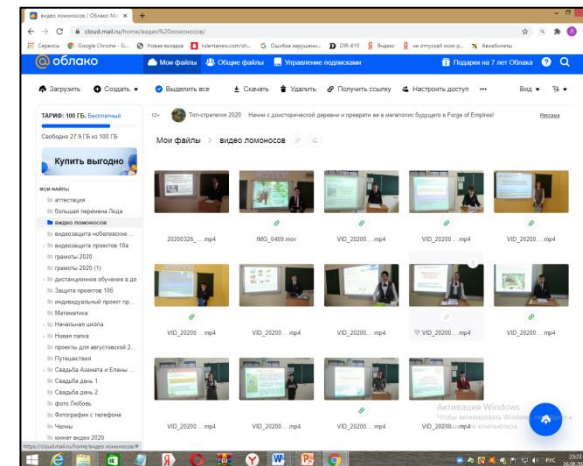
видео ломоносов / Облако Mail ×
cloud.mail.ru/home/видео%20ломоносов/
Сервисы Google Chrome - G... Новая вкладка rutentareev.com/sh... Ошибка нарушени... DIR-615 Яндекс не отпускай меня р... Aвсеболоты
облако
Мои файлы Общие файлы Управление подписками
Подарки на 7 лет Облака
Загрузить Создать Выделить все Скачать Удалить Получить ссылку Настроить доступ ••• Вид
ТАРИФ: 100 ГБ. Бесплатный
Свободно 27.9 ГБ из 100 ГБ
Купить выгодно
Топ-стратегия 2020 Начни с доисторической деревни и преврати ее в мегаполис будущего в Forge of Empires!
Реклама
Мои файлы > видео ломоносов
Мои файлы
аттестация
большая перемена Лида
видео ломоносов
видеозащита нобелевские ...
видеозащита проектов 10а
грамоты 2020
грамоты 2020 (1)
дистанционное обучение в до
Защита проектов 10б
индивидуальный проект пр...
Математика
Начальная школа
Новая папка
проекты для августовской 2...
Путешествия
Свадьба Азамата и Елены ...
Свадьба день 1
Свадьба день 2
фото Любовь
Фотографии с телефона
Челны
юнкат видео 2020
20200325_....mp4
IMG_0459.mov
VID_20200....mp4
VID_20200....mp4
VID_20200....mp4
VID_20200....mp4
VID_20200....mp4
VID_20200....mp4
VID_20200....mp4
VID_20200....mp4
VID_20200....mp4
VID_20200....mp4
VID_20200....mp4
VID_20200....mp4
VID_20200....mp4
Активация Windows
Чтобы активировать Windows, перейдите в раздел "Параметры" компьютера.
https://cloud.mail.ru/home/видео ломоносов/#